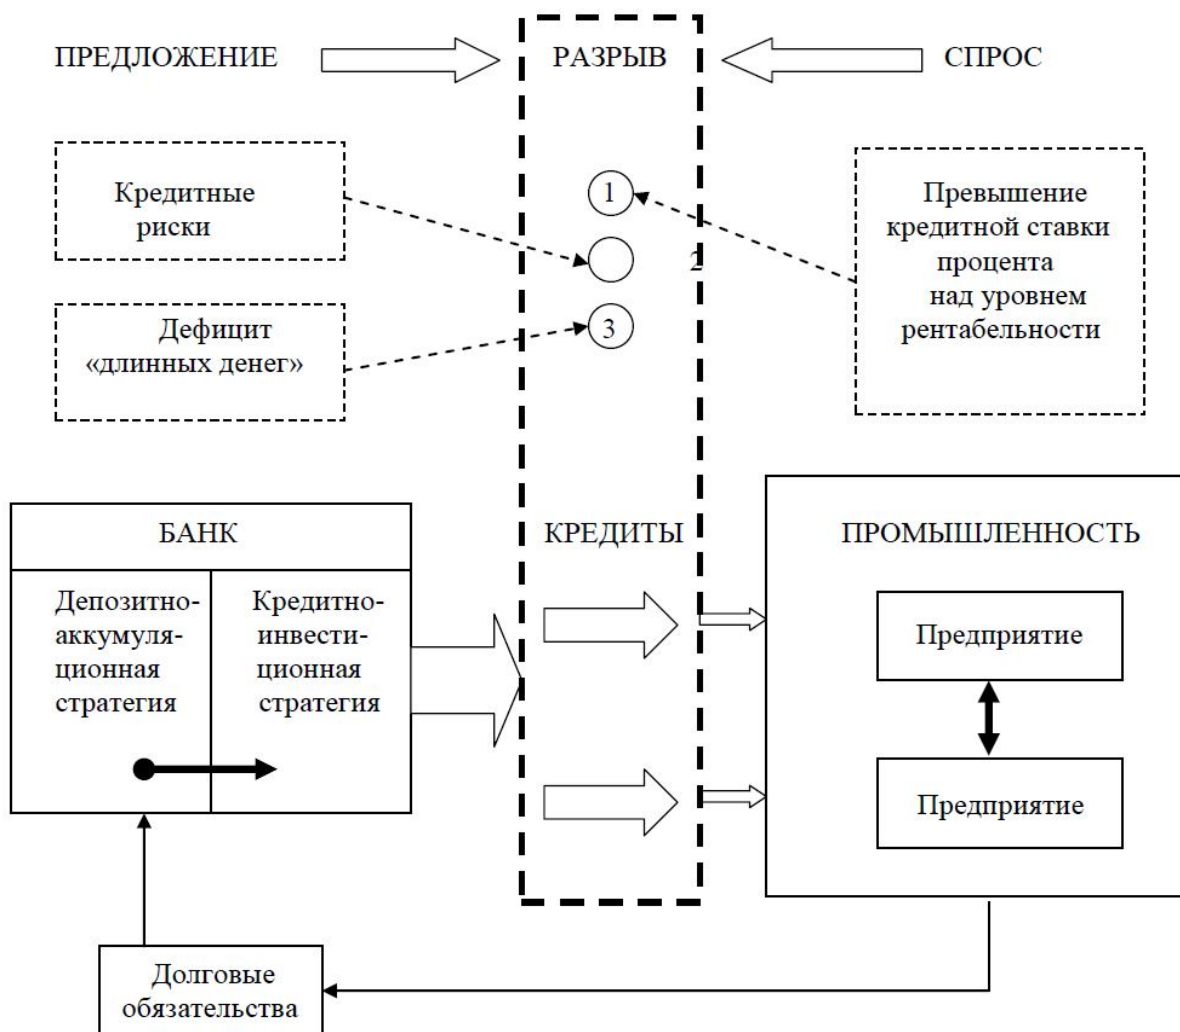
ПРЕДЛОЖЕНИЕ

РАЗРЫВ

СПРОС

Кредитные риски

1

2

3

Превышение кредитной ставки процента над уровнем рентабельности

Дефицит «длинных денег»

БАНК

Депозитно-аккумуляционная стратегия

Кредитно-инвестиционная стратегия

КРЕДИТЫ

ПРОМЫШЛЕННОСТЬ

Предприятие

Предприятие

Долговые обязательства